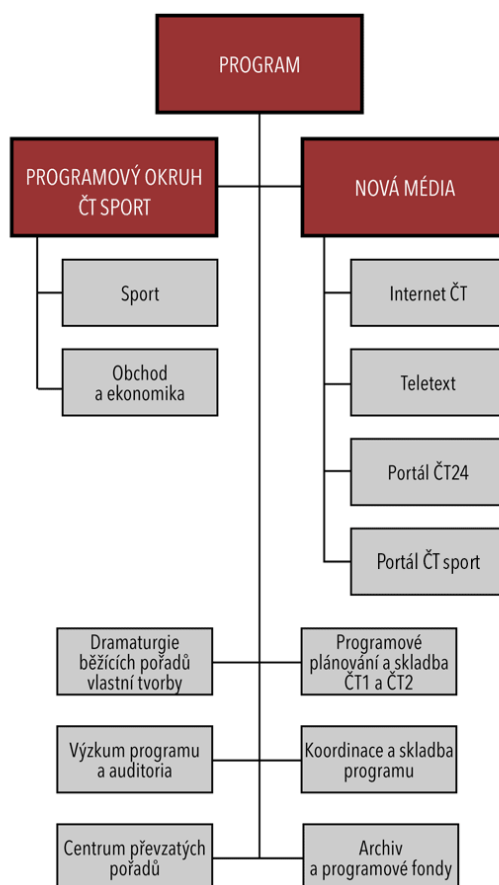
PROGRAM

PROGRAMOVÝ OKRUH ČT SPORT

Sport

Obchod a ekonomika

NOVÁ MÉDIA

Internet ČT

Teletext

Portál ČT24

Portál ČT sport

Dramaturgie běžících pořadů vlastní tvorby

Programové plánování a skladba ČT1 a ČT2

Výzkum programu a auditoria

Koordinace a skladba programu

Centrum převzatých pořadů

Archiv a programové fondy